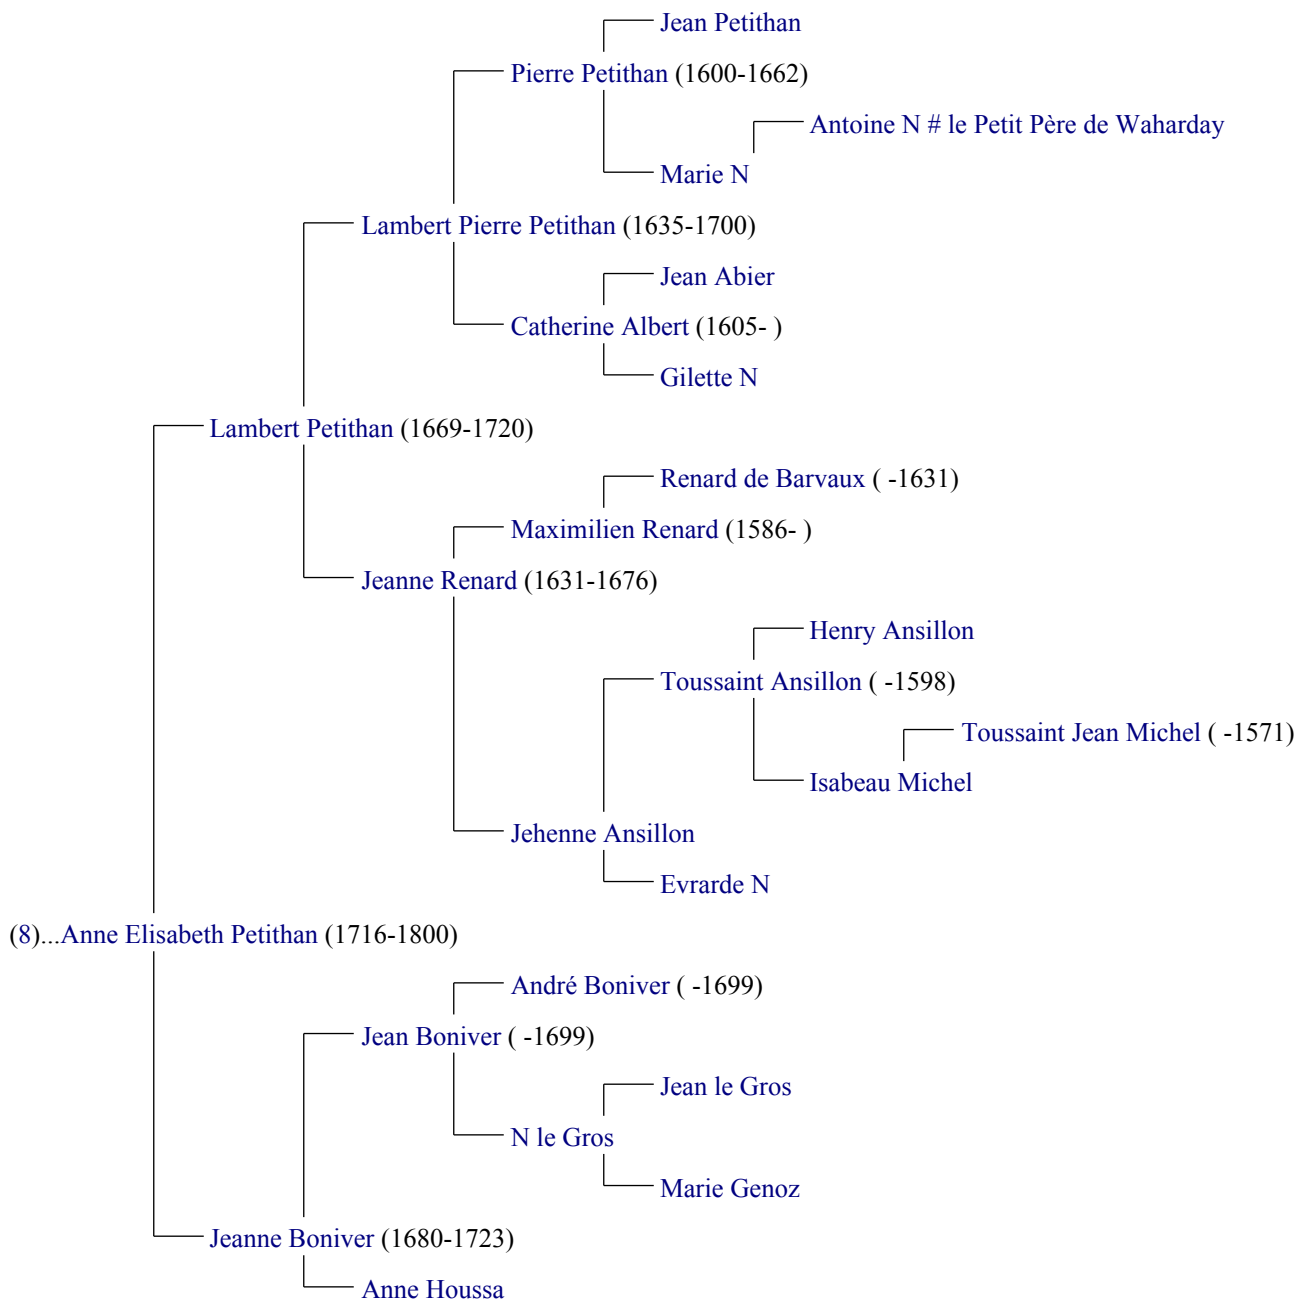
Jean Petithan
Pierre Petithan (1600-1662)
Antoine N # le Petit Père de Waharday
Marie N
Lambert Pierre Petithan (1635-1700)
Jean Abier
Catherine Albert (1605- )
Gilette N
Lambert Petithan (1669-1720)
Renard de Barvaux ( -1631)
Maximilien Renard (1586- )
Jeanne Renard (1631-1676)
Henry Ansillon
Toussaint Ansillon ( -1598)
Toussaint Jean Michel ( -1571)
Isabeau Michel
Jehenne Ansillon
Evrarde N
(8)...Anne Elisabeth Petithan (1716-1800)
André Boniver ( -1699)
Jean Boniver ( -1699)
Jean le Gros
N le Gros
Marie Genoz
Jeanne Boniver (1680-1723)
Anne Houssa